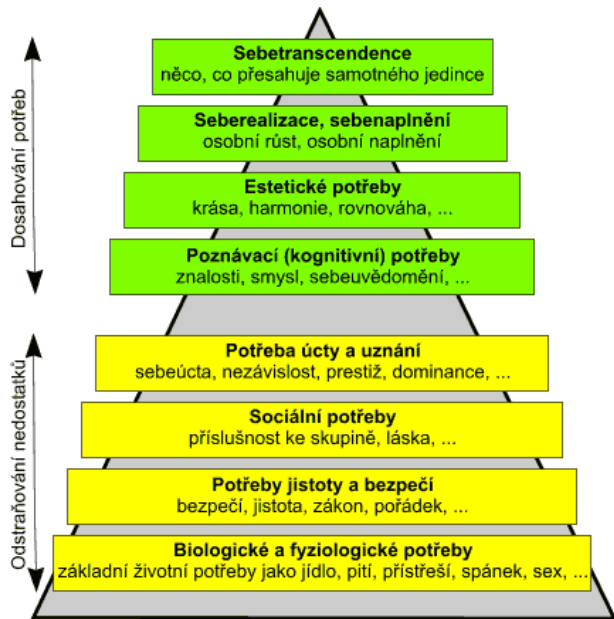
Dosahování potřeb

Sebetranscendence
něco, co přesahuje samotného jedince

Seberealizace, sebenaplnění
osobní růst, osobní naplnění

Estetické potřeby
krása, harmonie, rovnováha, ...

Poznávací (kognitivní) potřeby
znalosti, smysl, sebeuvědomění, ...

Odstraňování nedostatků

Potřeba úcty a uznání
sebeúcta, nezávislost, prestiž, dominance, ...

Sociální potřeby
příslušnost ke skupině, láska, ...

Potřeby jistoty a bezpečí
bezpečí, jistota, zákon, pořádek, ...

Biologické a fyziologické potřeby
základní životní potřeby jako jídlo, pití, přístřeší, spánek, sex, ...